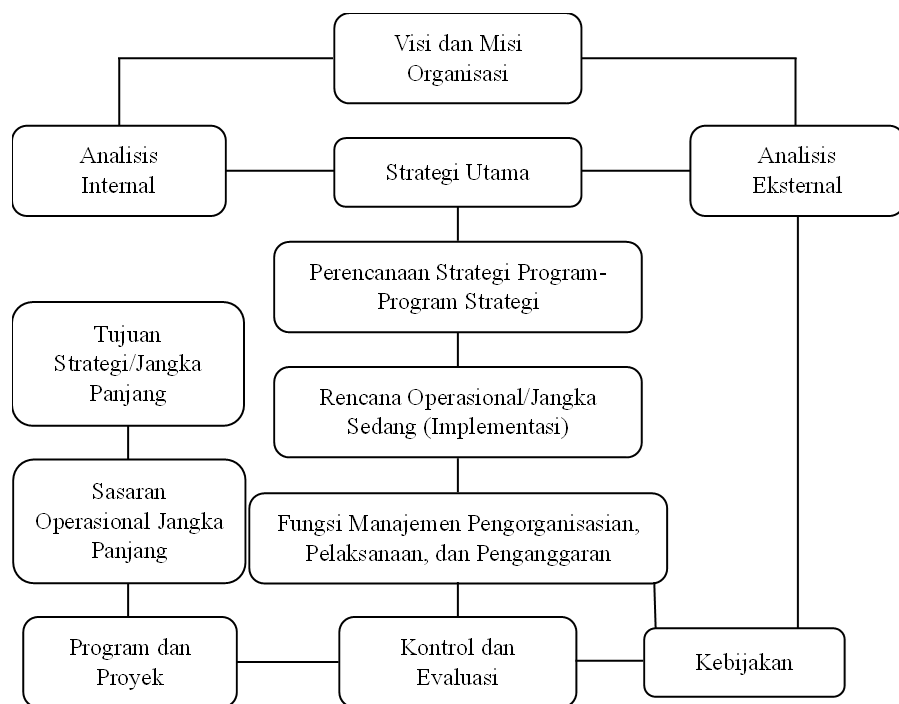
Visi dan Misi Organisasi

Analisis Internal

Strategi Utama

Analisis Eksternal

Perencanaan Strategi Program-Program Strategi

Tujuan Strategi/Jangka Panjang

Rencana Operasional/Jangka Sedang (Implementasi)

Sasaran Operasional Jangka Panjang

Fungsi Manajemen Pengorganisasian, Pelaksanaan, dan Penganggaran

Program dan Proyek

Kontrol dan Evaluasi

Kebijakan